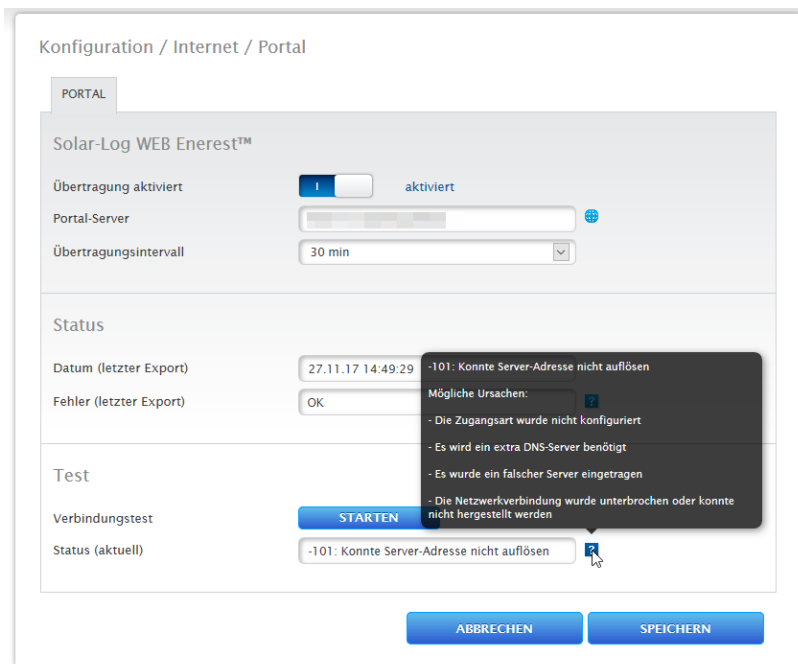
Konfiguration / Internet / Portal

PORTAL

Solar-Log WEB Enerest™

Übertragung aktiviert
I
aktiviert

Portal-Server
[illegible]

Übertragungsintervall
30 min

Status

Datum (letzter Export)
27.11.17 14:49:29

Fehler (letzter Export)
OK

Test

Verbindungstest
STARTEN

Status (aktuell)
-101: Konnte Server-Adresse nicht auflösen

-101: Konnte Server-Adresse nicht auflösen

Mögliche Ursachen:

- Die Zugangsart wurde nicht konfiguriert

- Es wird ein extra DNS-Server benötigt

- Es wurde ein falscher Server eingetragen

- Die Netzwerkverbindung wurde unterbrochen oder konnte nicht hergestellt werden

ABBRECHEN

SPEICHERN